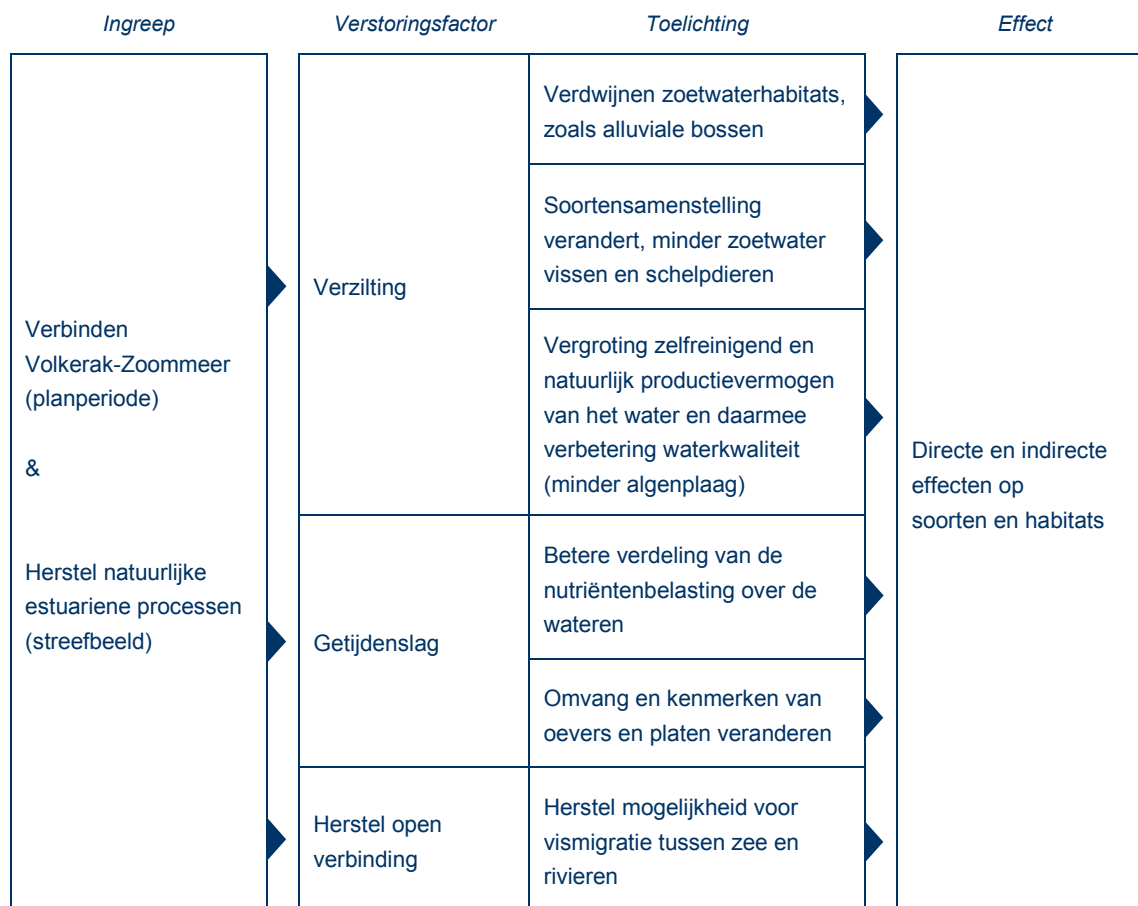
| Ingreep | Verstoringsfactor | Toelichting | Effect |
|---|---|---|---|
| Verbinden Volkerak-Zoommeer (planperiode)<br><br>&<br><br>Herstel natuurlijke estuariene processen (streefbeeld) | Verzilting | Verdwijnen zoetwaterhabitats, zoals alluviale bossen | Directe en indirecte effecten op soorten en habitats |
| | | Soortensamenstelling verandert, minder zoetwater vissen en schelpdieren | |
| | | Vergroting zelfreinigend en natuurlijk productievermogen van het water en daarmee verbetering waterkwaliteit (minder algenplaag) | |
| | Getijdenslag | Betere verdeling van de nutriëntenbelasting over de wateren | |
| | | Omvang en kenmerken van oevers en platen veranderen | |
| | Herstel open verbinding | Herstel mogelijkheid voor vismigratie tussen zee en rivieren | |